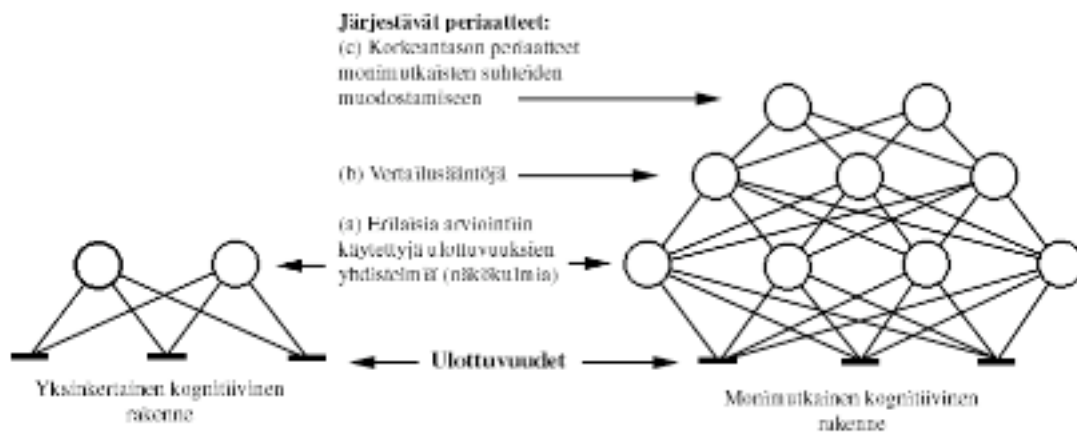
Järjestävät periaatteet:
(c) Korkeantason periaatteet monimutkaisten suhteiden muodostamiseen

(b) Vertailusääntöjä

(a) Erilaisia arviointiin käytettyjä ulottuvuuksien yhdistelmiä (näkökulmia)

Ulottuvuudet

Yksinkertainen kognitiivinen rakenne

Monimutkainen kognitiivinen rakenne